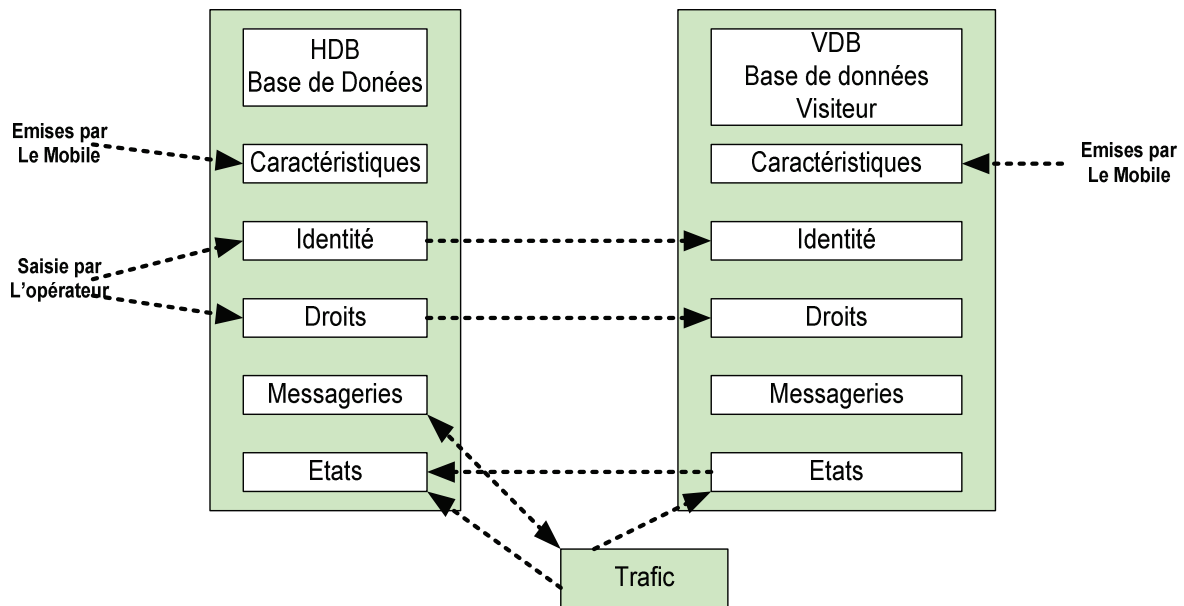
HDB
Base de Donées

VDB
Base de données
Visiteur

Emises par
Le Mobile

Caractéristiques

Caractéristiques

Emises par
Le Mobile

Saisie par
L'opérateur

Identité

Identité

Droits

Droits

Messageries

Messageries

Etats

Etats

Trafic